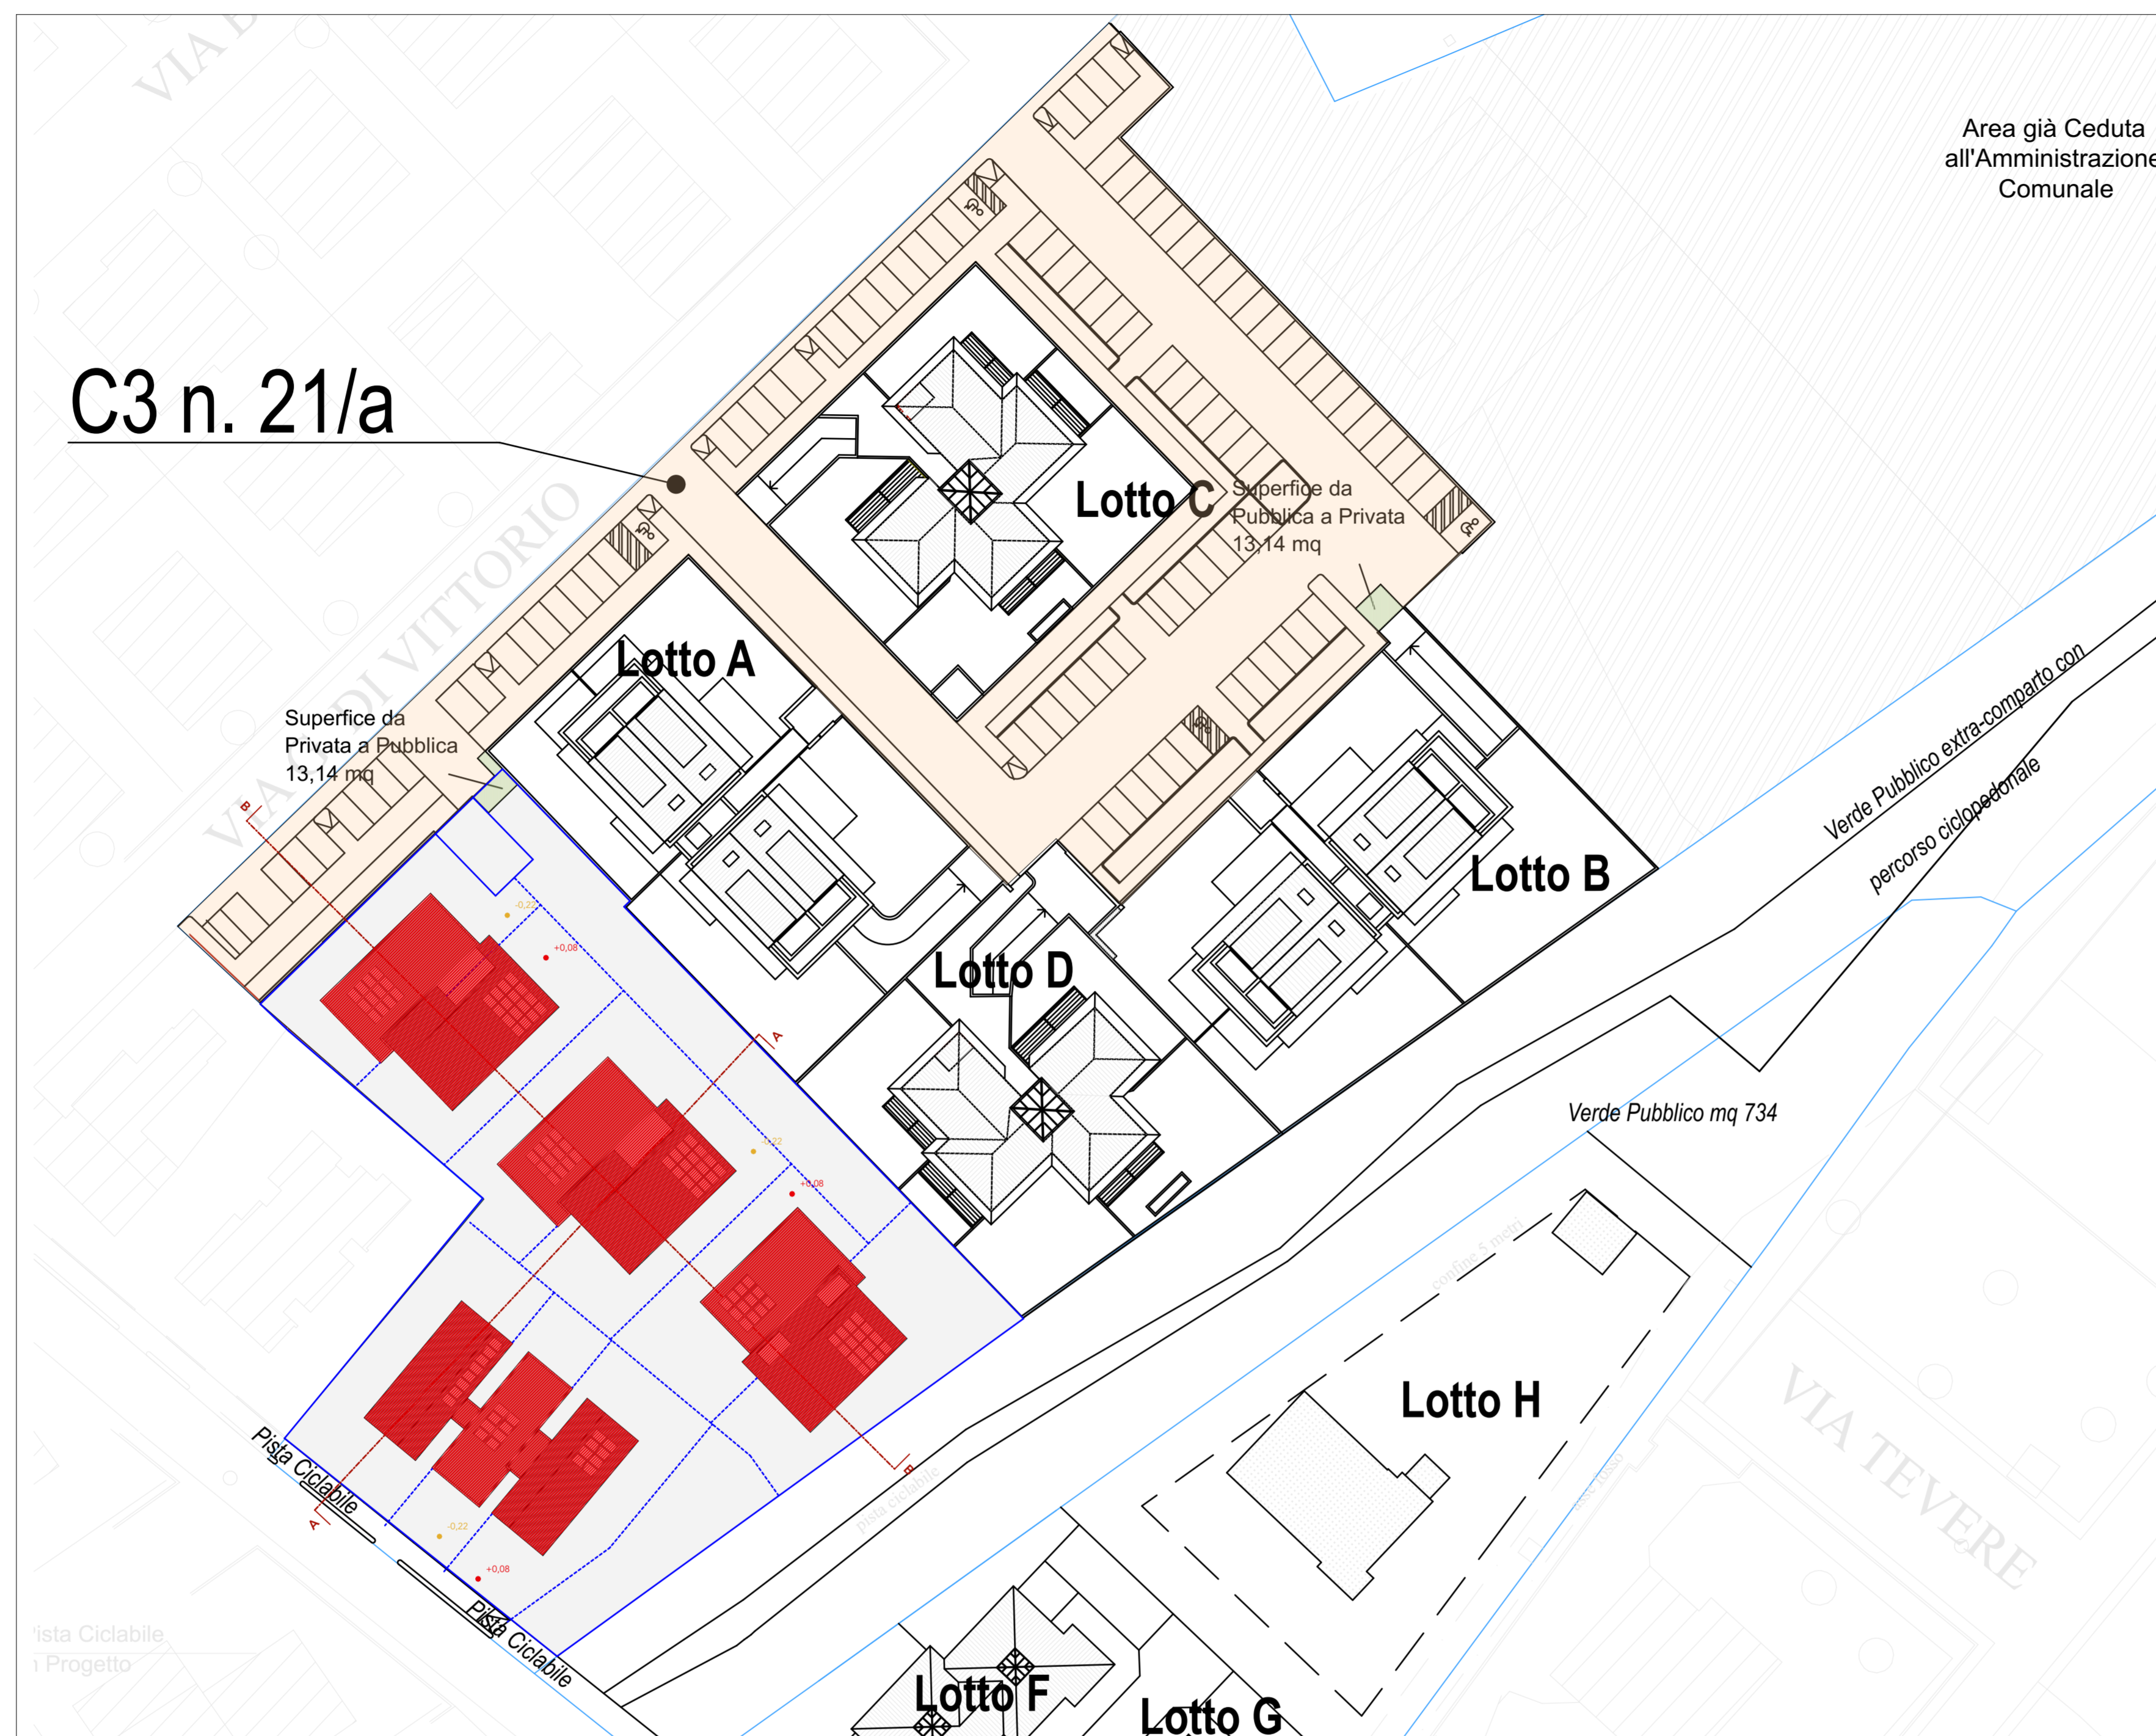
VIA D

Area già Ceduta all'Amministrazione Comunale

C3 n. 21/a

Lotto C

Superficie da Pubblica a Privata 13,14 mq

VIA DI VITTORIO

Lotto A

Superficie da Privata a Pubblica 13,14 mq

Verde Pubblico extra-comparto con percorso ciclopedonale

Lotto B

Lotto D

-0,22
+0,08
-0,22
+0,08
-0,22
+0,08

A
B
A
B

Verde Pubblico mq 734

confine 5 metri

Lotto H

VIA TEVERE

Pista Ciclabile

pista ciclabile

Pista Ciclabile

'ista Ciclabile
ı Progetto

Lotto F

Lotto G